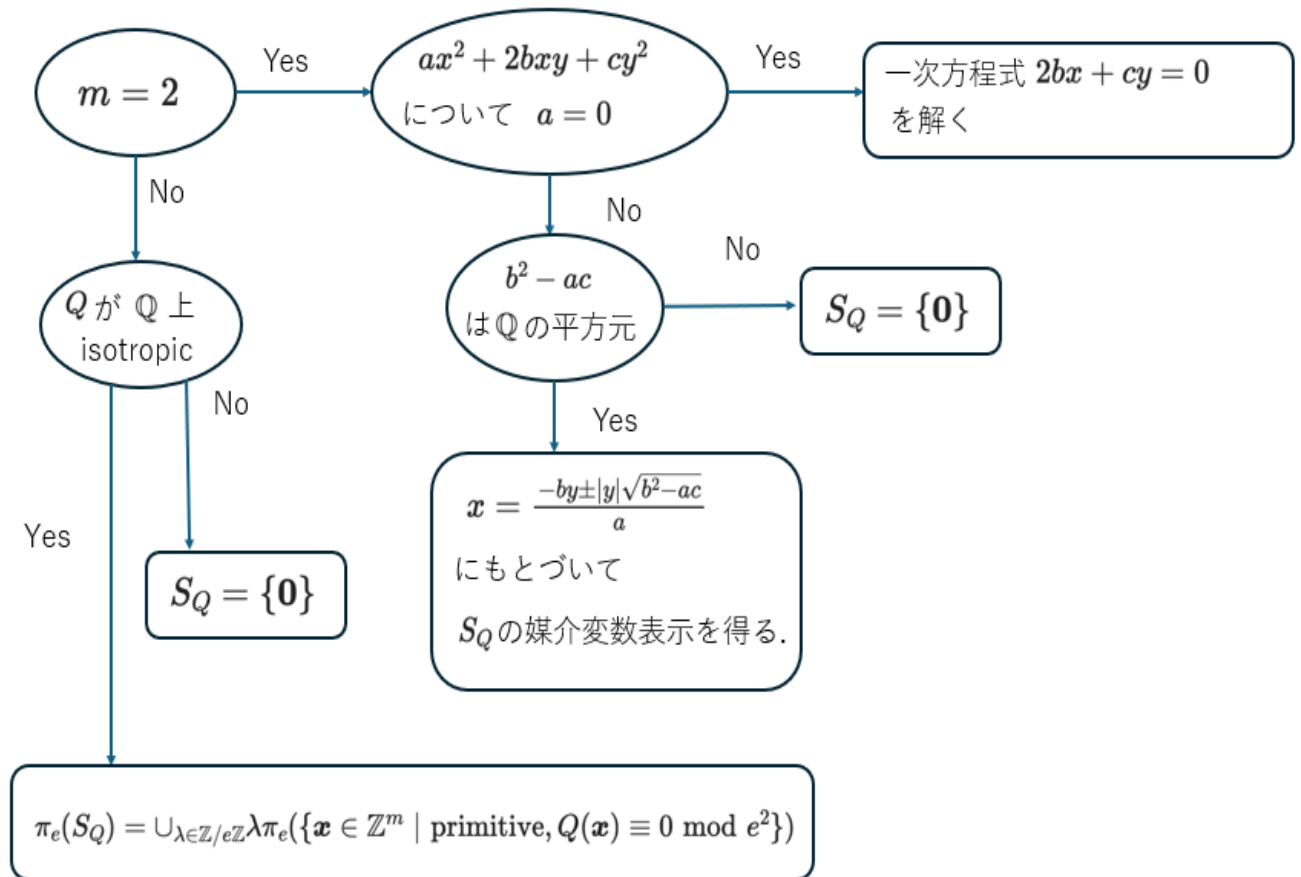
$m = 2$

Yes

$ax^2 + 2bxy + cy^2$ について $a = 0$

Yes

一次方程式 $2bx + cy = 0$ を解く

No

No

$Q$ が $\mathbb{Q}$ 上 isotropic

No

$b^2 - ac$ は $\mathbb{Q}$ の平方元

$S_Q = \{\mathbf{0}\}$

No

Yes

$x = \frac{-by \pm |y|\sqrt{b^2-ac}}{a}$

にもとづいて

$S_Q$ の媒介変数表示を得る.

Yes

$S_Q = \{\mathbf{0}\}$

$\pi_e(S_Q) = \cup_{\lambda \in \mathbb{Z}/e\mathbb{Z}} \lambda \pi_e(\{\boldsymbol{x} \in \mathbb{Z}^m \mid \text{primitive}, Q(\boldsymbol{x}) \equiv 0 \bmod e^2\})$